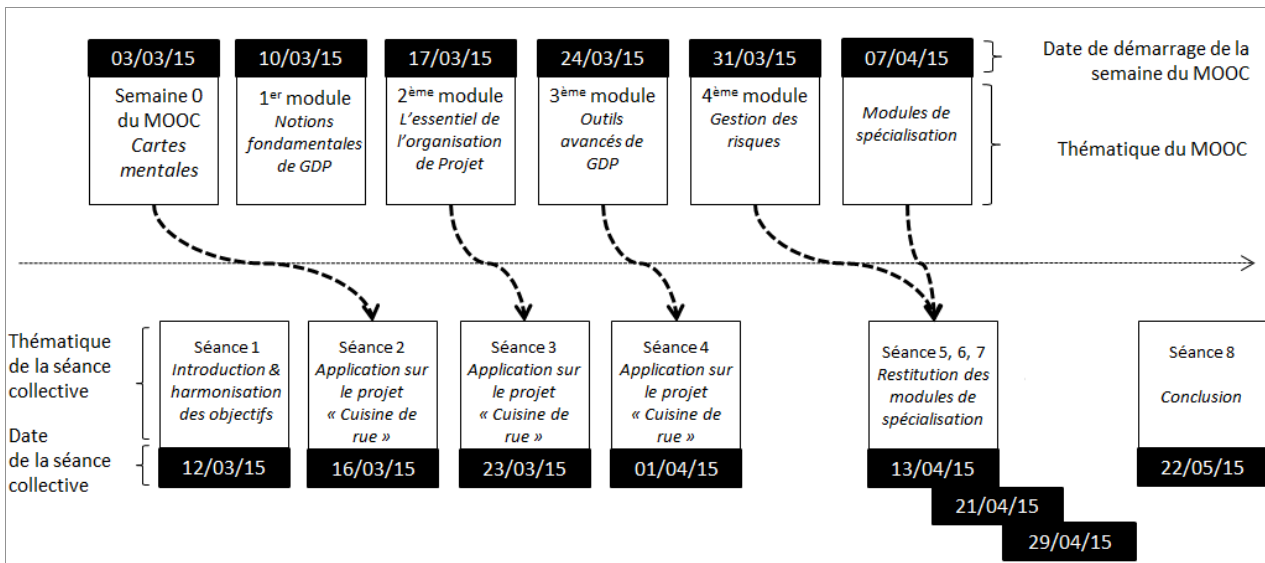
03/03/15
Semaine 0 du MOOC
*Cartes mentales*

10/03/15
1$^{er}$ module
*Notions fondamentales de GDP*

17/03/15
2$^{ème}$ module
*L'essentiel de l'organisation de Projet*

24/03/15
3$^{ème}$ module
*Outils avancés de GDP*

31/03/15
4$^{ème}$ module
*Gestion des risques*

07/04/15
*Modules de spécialisation*

Date de démarrage de la semaine du MOOC

Thématique du MOOC

Thématique de la séance collective

Date de la séance collective

Séance 1
*Introduction & harmonisation des objectifs*
12/03/15

Séance 2
*Application sur le projet « Cuisine de rue »*
16/03/15

Séance 3
*Application sur le projet « Cuisine de rue »*
23/03/15

Séance 4
*Application sur le projet « Cuisine de rue »*
01/04/15

Séance 5, 6, 7
*Restitution des modules de spécialisation*
13/04/15
21/04/15
29/04/15

Séance 8
*Conclusion*
22/05/15